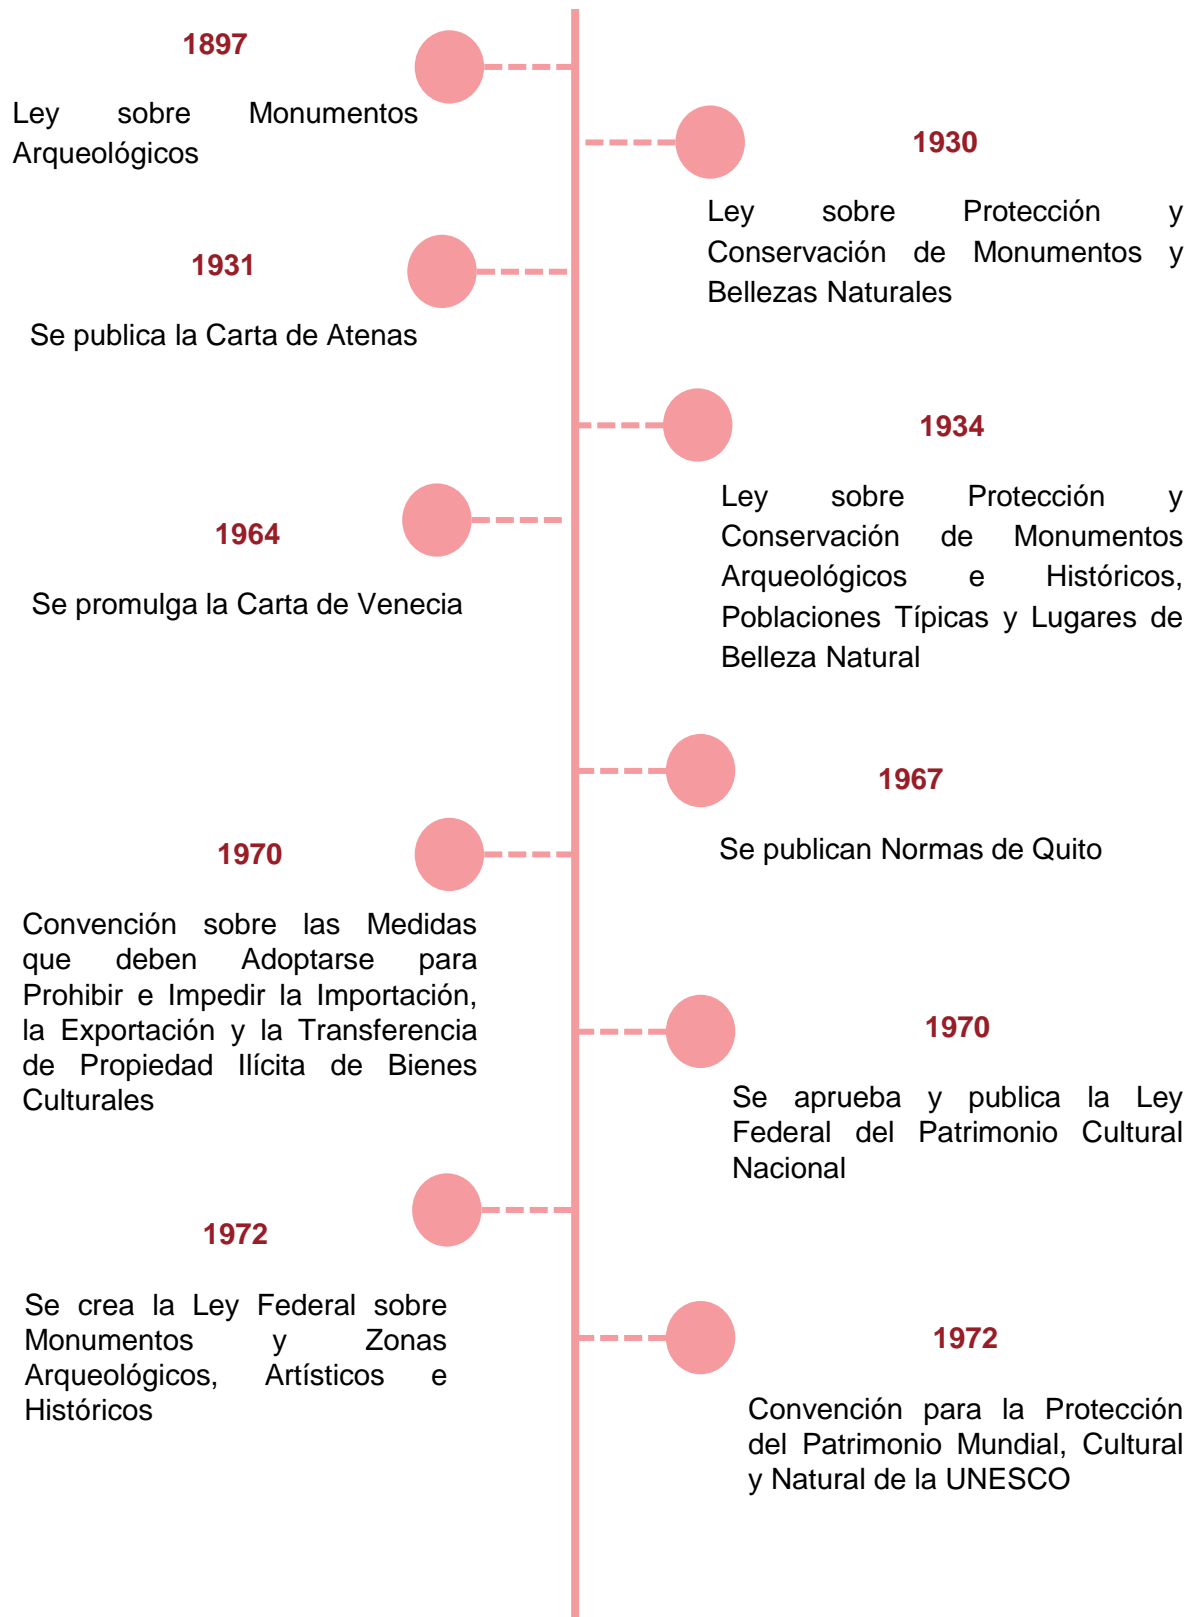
1897

Ley sobre Monumentos Arqueológicos

1930

Ley sobre Protección y Conservación de Monumentos y Bellezas Naturales

1931

Se publica la Carta de Atenas

1934

Ley sobre Protección y Conservación de Monumentos Arqueológicos e Históricos, Poblaciones Típicas y Lugares de Belleza Natural

1964

Se promulga la Carta de Venecia

1967

Se publican Normas de Quito

1970

Convención sobre las Medidas que deben Adoptarse para Prohibir e Impedir la Importación, la Exportación y la Transferencia de Propiedad Ilícita de Bienes Culturales

1970

Se aprueba y publica la Ley Federal del Patrimonio Cultural Nacional

1972

Se crea la Ley Federal sobre Monumentos y Zonas Arqueológicos, Artísticos e Históricos

1972

Convención para la Protección del Patrimonio Mundial, Cultural y Natural de la UNESCO